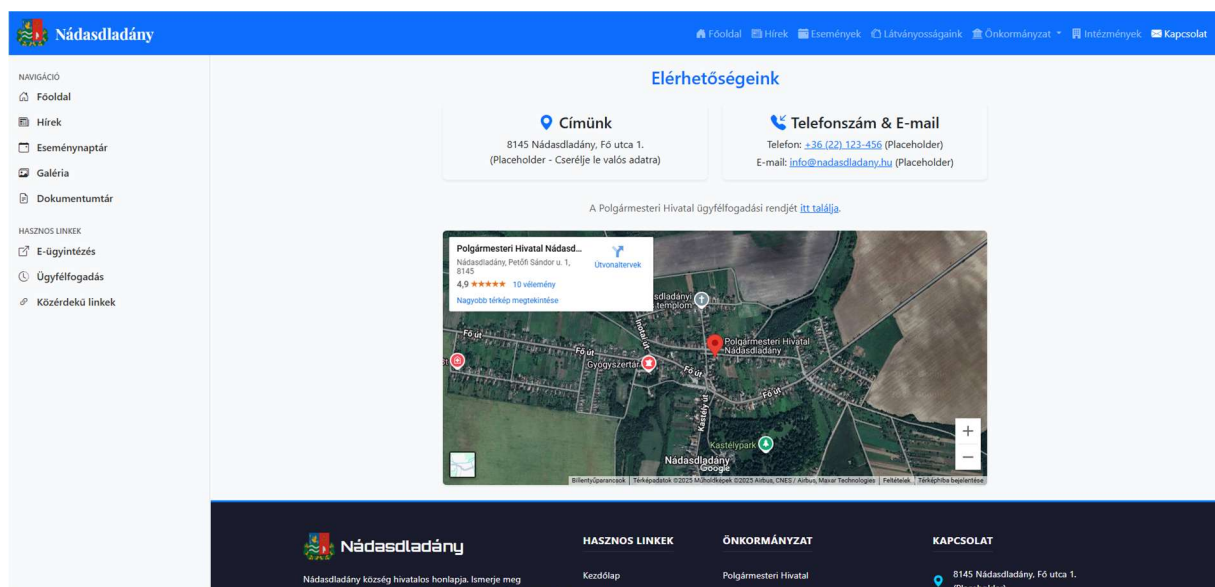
Nádasdladány

Főoldal Hírek Események Látványosságaink Önkormányzat Intézmények Kapcsolat

NAVIGÁCIÓ
Főoldal
Hírek
Eseménynaptár
Galéria
Dokumentumtár

HASZNOS LINKEK
E-ügyintézés
Ügyfélfogadás
Közérdekű linkek

Elérhetőségeink

Címünk
8145 Nádasdladány, Fő utca 1.
(Placeholder - Cserélje le valós adatra)

Telefonszám & E-mail
Telefon: +36 (22) 123-456 (Placeholder)
E-mail: info@nadasdladany.hu (Placeholder)

A Polgármesteri Hivatal ügyfélfogadási rendjét itt találja.

Polgármesteri Hivatal Nádasd...
Nádasdladány, Petőfi Sándor u. 1, 8145
4,9 ★★★★★ 10 vélemény
Nagyobb térkép megtekintése
Útvonaltervek

Nádasdladányi templom
Fő út
Fő út
Gyógyszertár
Fő út
Polgármesteri Hivatal Nádasdladány
Fő út
Kastély út
Kastélypark
Nádasdladány
Google
+
−
Billentyűparancsok | Térképadatok ©2025 Műholdképek ©2025 Airbus, CNES / Airbus, Maxar Technologies | Feltételek | Térképhiba bejelentése

Nádasdladány
Nádasdladány község hivatalos honlapja. Ismerje meg

HASZNOS LINKEK
Kezdőlap

ÖNKORMÁNYZAT
Polgármesteri Hivatal

KAPCSOLAT
8145 Nádasdladány, Fő utca 1.